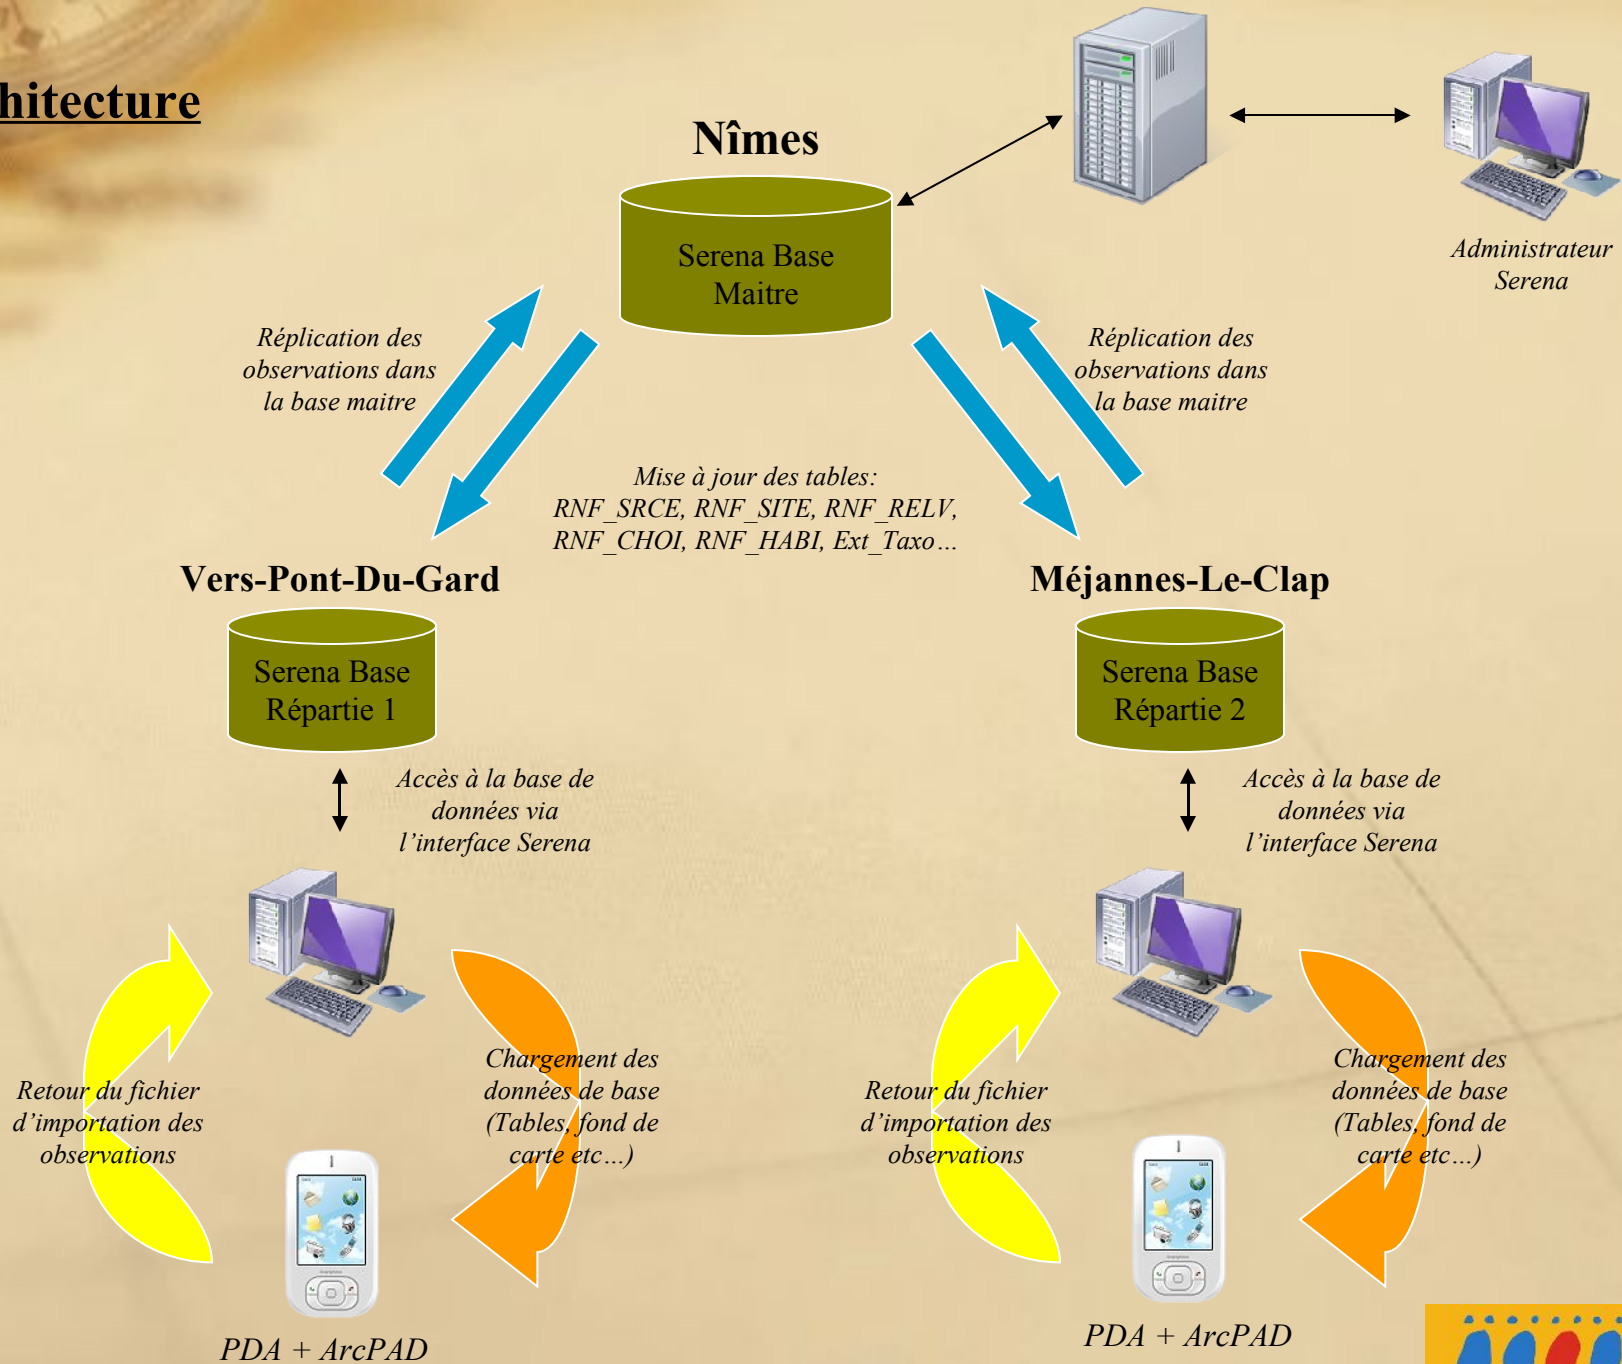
hitecture

Nîmes

Serena Base Maitre

Administrateur Serena

Réplication des observations dans la base maitre

Réplication des observations dans la base maitre

Mise à jour des tables: RNF_SRCE, RNF_SITE, RNF_RELV, RNF_CHOI, RNF_HABI, Ext_Taxo…

Vers-Pont-Du-Gard

Serena Base Répartie 1

Méjannes-Le-Clap

Serena Base Répartie 2

Accès à la base de données via l'interface Serena

Accès à la base de données via l'interface Serena

Retour du fichier d'importation des observations

Chargement des données de base (Tables, fond de carte etc…)

Retour du fichier d'importation des observations

Chargement des données de base (Tables, fond de carte etc…)

PDA + ArcPAD

PDA + ArcPAD